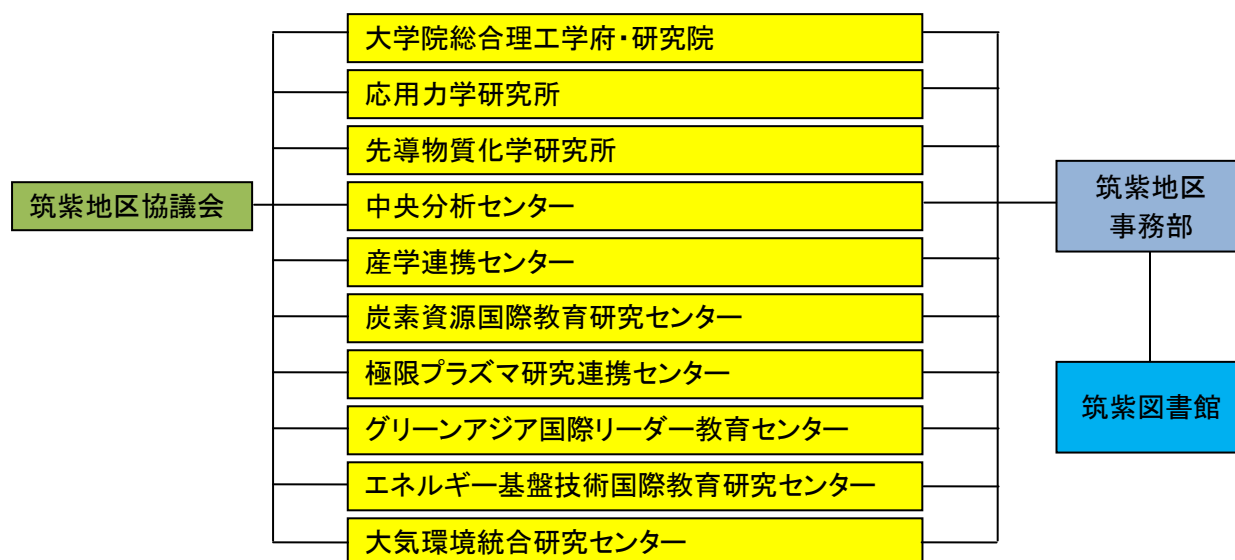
筑紫地区協議会

大学院総合理工学府・研究院
応用力学研究所
先導物質化学研究所
中央分析センター
産学連携センター
炭素資源国際教育研究センター
極限プラズマ研究連携センター
グリーンアジア国際リーダー教育センター
エネルギー基盤技術国際教育研究センター
大気環境統合研究センター

筑紫地区事務部

筑紫図書館